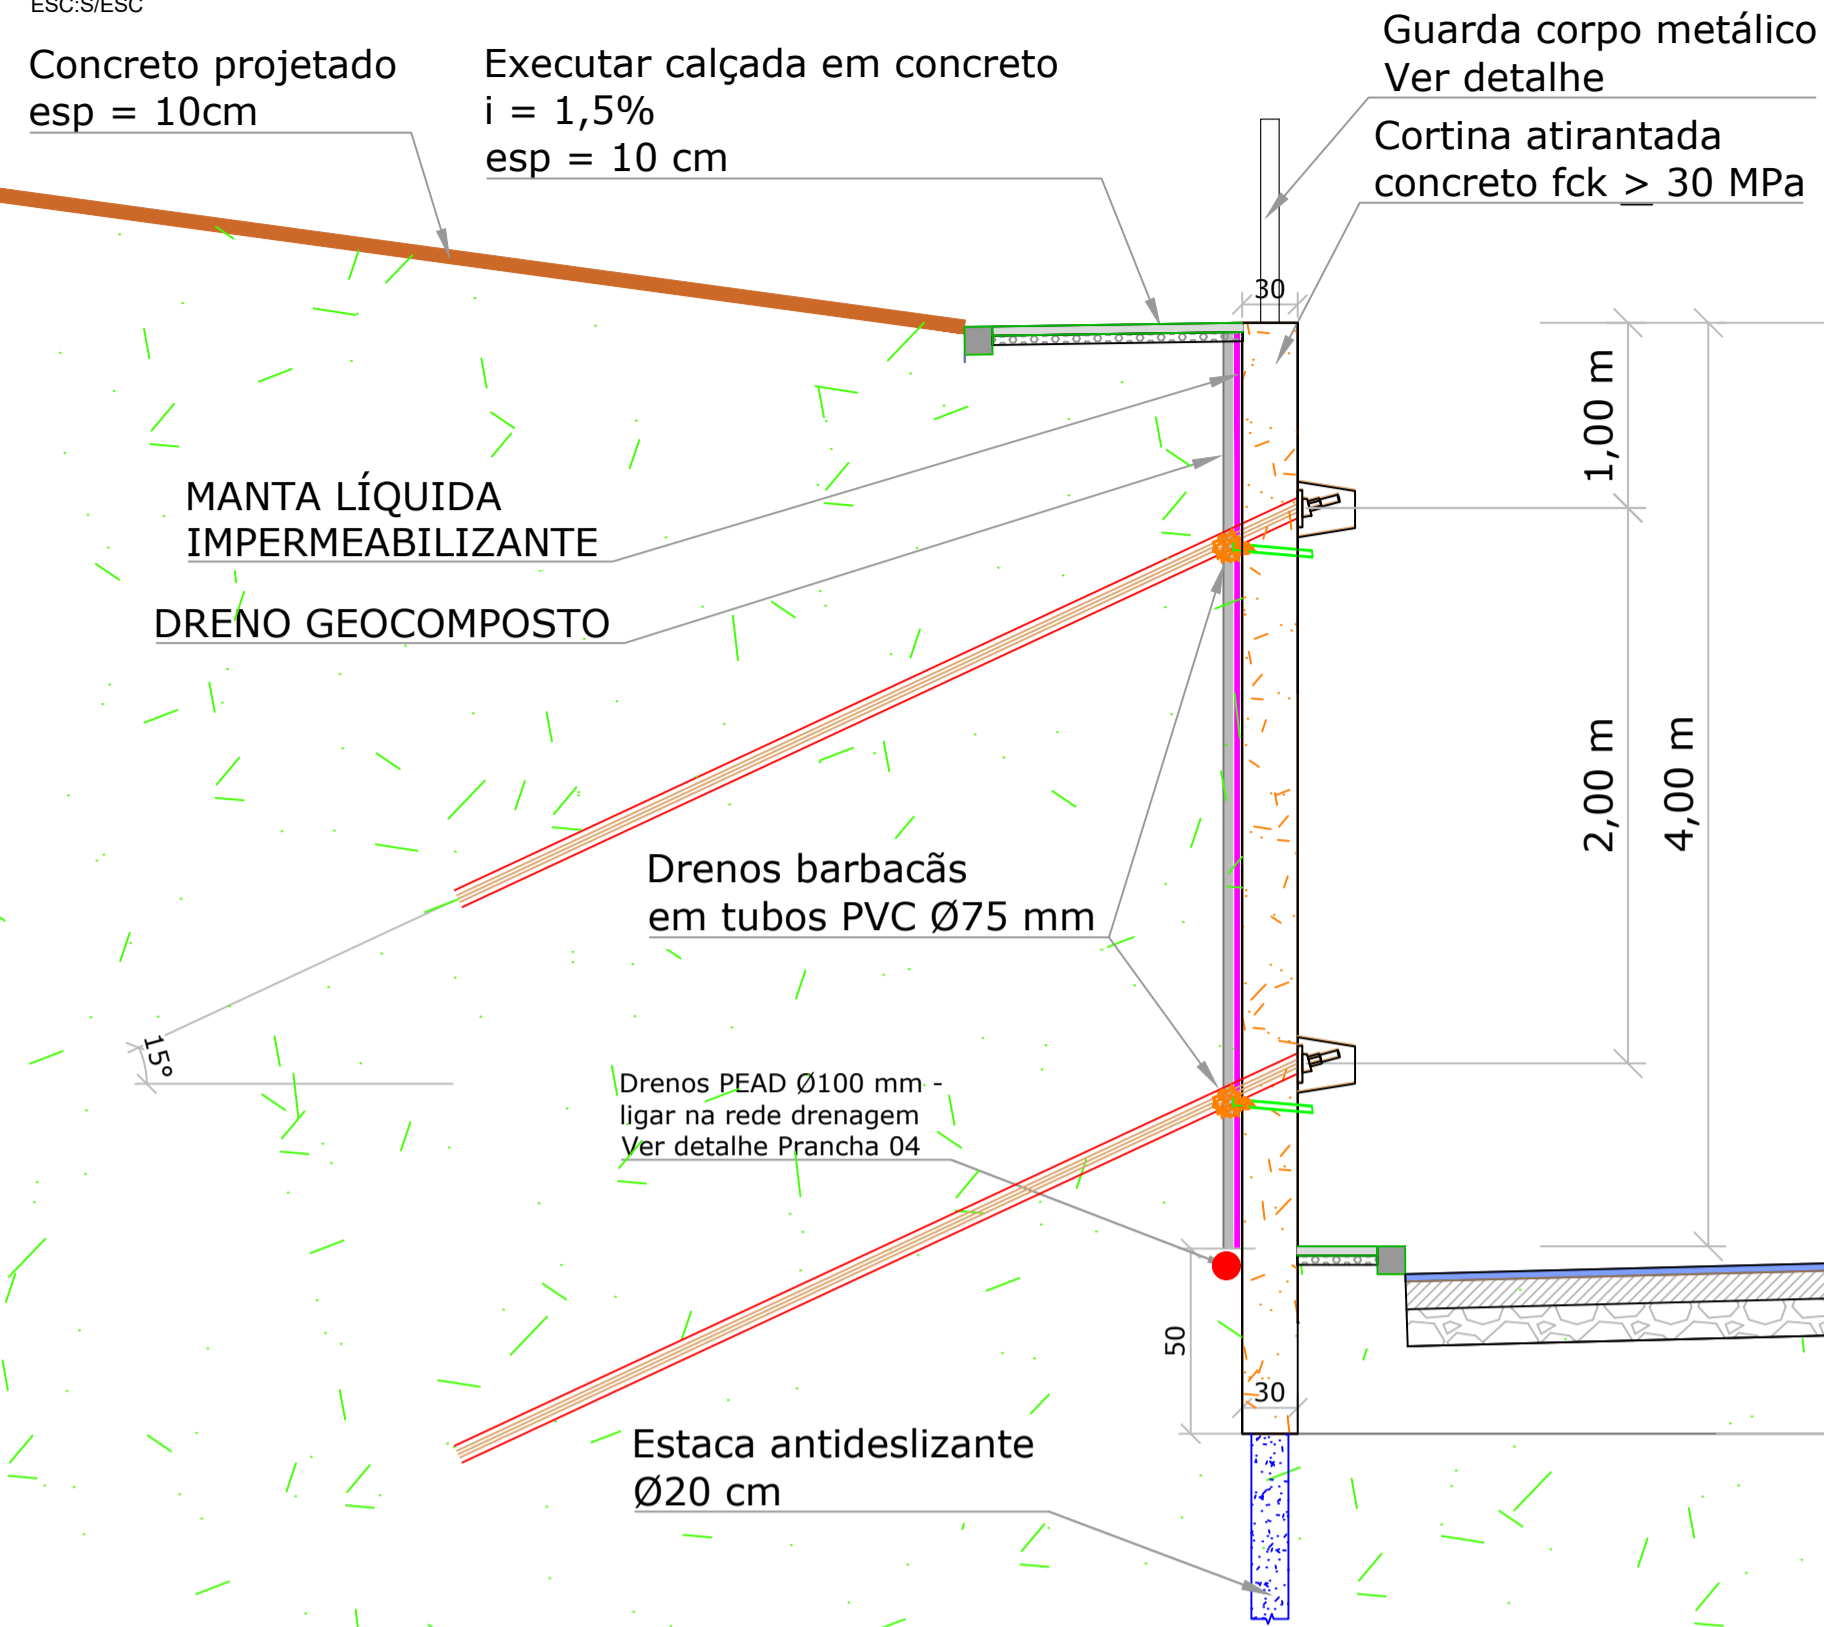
ESC:S/ESC

Concreto projetado
esp = 10cm

Executar calçada em concreto
i = 1,5%
esp = 10 cm

Guarda corpo metálico
Ver detalhe

Cortina atirantada
concreto fck $\geq$ 30 MPa

30

1,00 m

MANTA LÍQUIDA
IMPERMEABILIZANTE

DRENO GEOCOMPOSTO

2,00 m

4,00 m

Drenos barbacãs
em tubos PVC Ø75 mm

15°

Drenos PEAD Ø100 mm -
ligar na rede drenagem
Ver detalhe Prancha 04

50

30

Estaca antideslizante
Ø20 cm